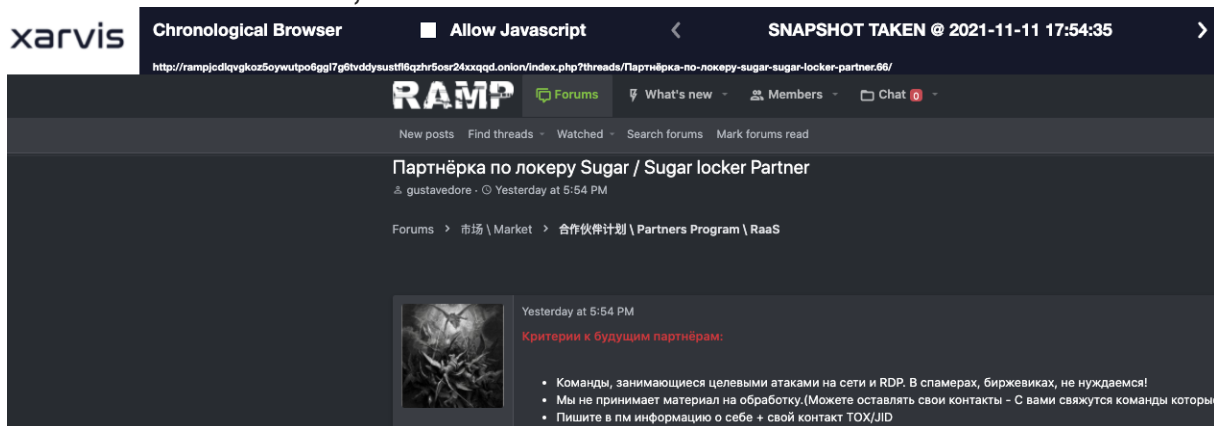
xarvis Chronological Browser Allow Javascript < SNAPSHOT TAKEN @ 2021-11-11 17:54:35 >

http://rampjcdlqvgkoz5oywutpo6ggl7g6tvddysustfl6qzhr5osr24xxqqd.onion/index.php?threads/Партнёрка-по-локеру-sugar-sugar-locker-partner.66/

RAMP Forums What's new Members Chat 0

New posts Find threads Watched Search forums Mark forums read

Партнёрка по локеру Sugar / Sugar locker Partner

gustavedore · Yesterday at 5:54 PM

Forums > 市场 \ Market > 合作伙伴计划 \ Partners Program \ RaaS

Yesterday at 5:54 PM

Критерии к будущим партнёрам:

- Команды, занимающиеся целевыми атаками на сети и RDP. В спамерах, биржевиках, не нуждаемся!
- Мы не принимает материал на обработку.(Можете оставлять свои контакты - С вами свяжутся команды которы
- Пишите в пм информацию о себе + свой контакт TOX/JID